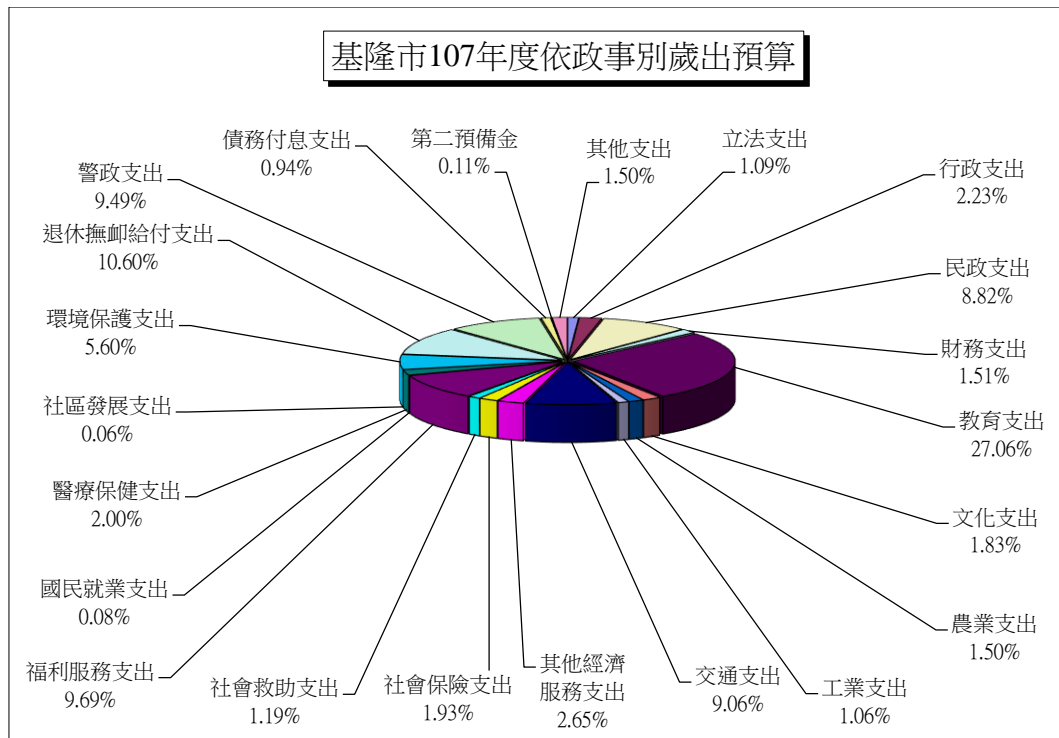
基隆市107年度依政事別歲出預算

債務付息支出
0.94%

第二預備金
0.11%

其他支出
1.50%

立法支出
1.09%

警政支出
9.49%

行政支出
2.23%

退休撫卹給付支出
10.60%

民政支出
8.82%

環境保護支出
5.60%

財務支出
1.51%

社區發展支出
0.06%

教育支出
27.06%

醫療保健支出
2.00%

文化支出
1.83%

國民就業支出
0.08%

農業支出
1.50%

福利服務支出
9.69%

社會救助支出
1.19%

社會保險支出
1.93%

其他經濟服務支出
2.65%

交通支出
9.06%

工業支出
1.06%